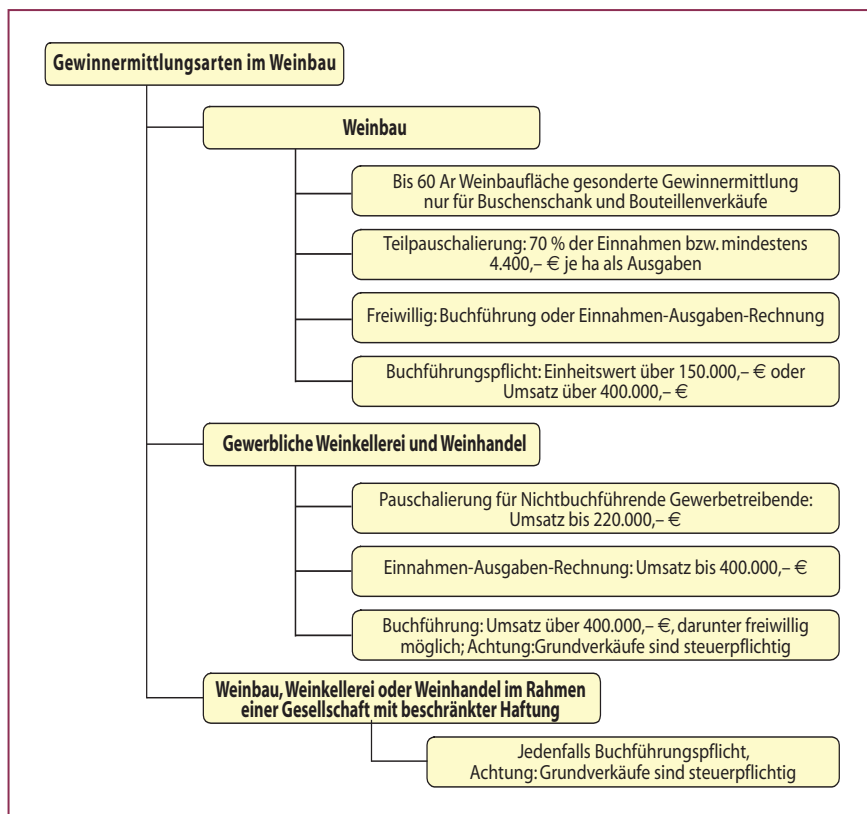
Gewinnermittlungsarten im Weinbau

Weinbau

Bis 60 Ar Weinbaufläche gesonderte Gewinnermittlung nur für Buschenschank und Bouteillenverkäufe

Teilpauschalierung: 70 % der Einnahmen bzw. mindestens 4.400,– € je ha als Ausgaben

Freiwillig: Buchführung oder Einnahmen-Ausgaben-Rechnung

Buchführungspflicht: Einheitswert über 150.000,– € oder Umsatz über 400.000,– €

Gewerbliche Weinkellerei und Weinhandel

Pauschalierung für Nichtbuchführende Gewerbetreibende: Umsatz bis 220.000,– €

Einnahmen-Ausgaben-Rechnung: Umsatz bis 400.000,– €

Buchführung: Umsatz über 400.000,– €, darunter freiwillig möglich; Achtung:Grundverkäufe sind steuerpflichtig

Weinbau, Weinkellerei oder Weinhandel im Rahmen einer Gesellschaft mit beschränkter Haftung

Jedenfalls Buchführungspflicht, Achtung: Grundverkäufe sind steuerpflichtig